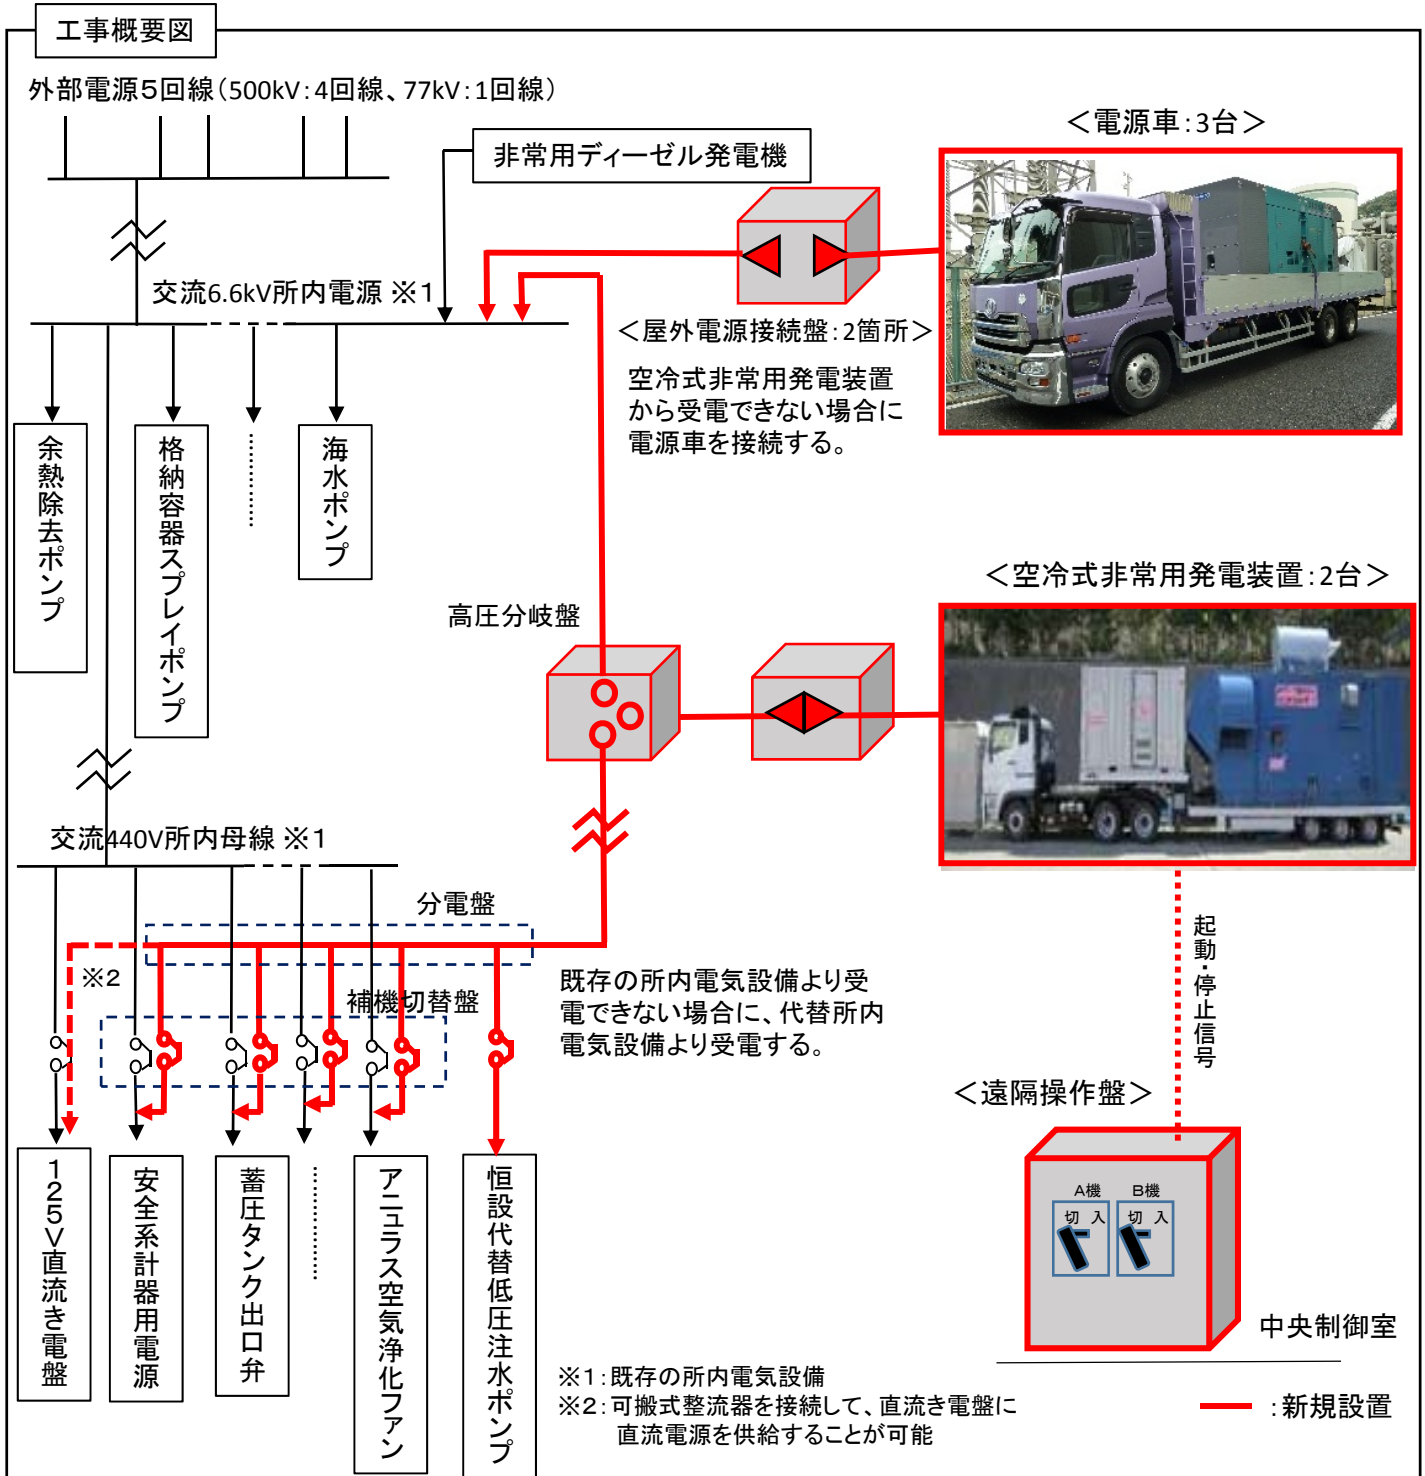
工事概要図

外部電源5回線（500kV：4回線、77kV：1回線）

非常用ディーゼル発電機

＜電源車：3台＞

交流6.6kV所内電源 ※1

＜屋外電源接続盤：2箇所＞

空冷式非常用発電装置から受電できない場合に電源車を接続する。

余熱除去ポンプ

格納容器スプレイポンプ

海水ポンプ

＜空冷式非常用発電装置：2台＞

高圧分岐盤

交流440V所内母線 ※1

分電盤

※2

補機切替盤

既存の所内電気設備より受電できない場合に、代替所内電気設備より受電する。

起動・停止信号

＜遠隔操作盤＞

A機 B機
切 入 切 入

125V直流き電盤

安全系計器用電源

蓄圧タンク出口弁

アニュラス空気浄化ファン

恒設代替低圧注水ポンプ

中央制御室

※1：既存の所内電気設備
※2：可搬式整流器を接続して、直流き電盤に直流電源を供給することが可能

：新規設置